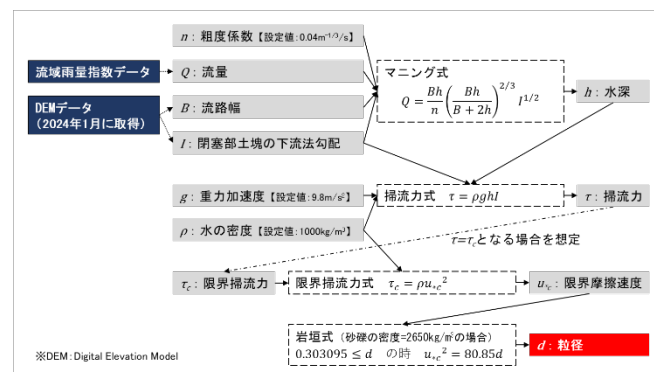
$n$：粗度係数【設定値：0.04m$^{-1/3}$/s】

流域雨量指数データ

$Q$：流量

DEMデータ
（2024年1月に取得）

$B$：流路幅

$I$：閉塞部土塊の下流法勾配

マニング式
$Q = \frac{Bh}{n}\left(\frac{Bh}{B+2h}\right)^{2/3} I^{1/2}$

$h$：水深

$g$：重力加速度【設定値：9.8m/s$^2$】

掃流力式　$\tau = \rho g h I$

$\tau$：掃流力

$\rho$：水の密度【設定値：1000kg/m$^3$】

$\tau = \tau_c$となる場合を想定

$\tau_c$：限界掃流力

限界掃流力式　$\tau_c = \rho {u_{*c}}^2$

$u_{*c}$：限界摩擦速度

岩垣式（砂礫の密度=2650kg/m$^3$の場合）
$0.303095 \leq d$　の時　${u_{*c}}^2 = 80.85d$

$d$：粒径

※DEM：Digital Elevation Model